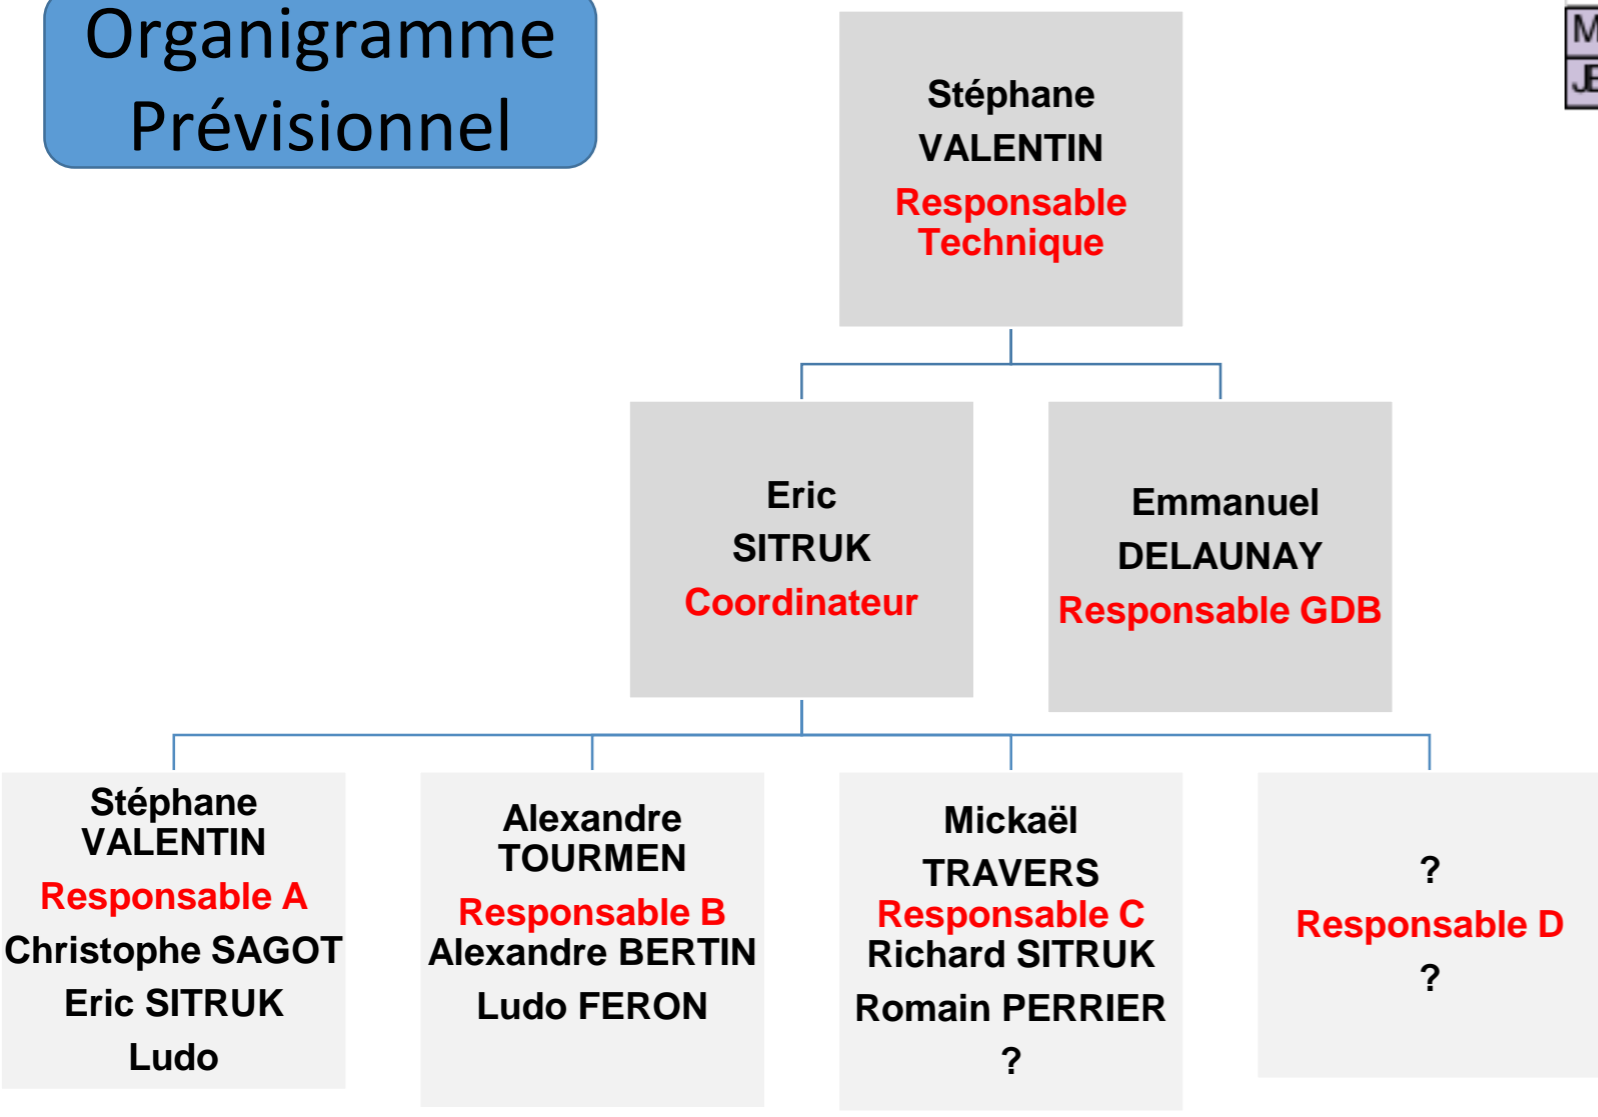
Organigramme Prévisionnel

M
JE

Stéphane
VALENTIN
Responsable Technique

Eric
SITRUK
Coordinateur

Emmanuel
DELAUNAY
Responsable GDB

Stéphane
VALENTIN
Responsable A
Christophe SAGOT
Eric SITRUK
Ludo

Alexandre
TOURMEN
Responsable B
Alexandre BERTIN
Ludo FERON

Mickaël
TRAVERS
Responsable C
Richard SITRUK
Romain PERRIER
?

?
Responsable D
?